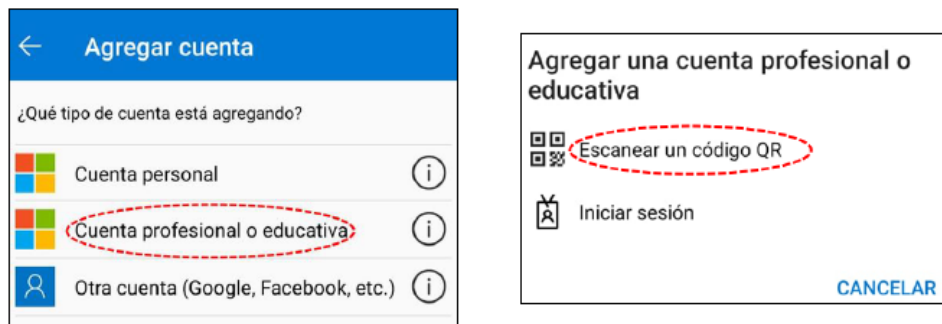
← Agregar cuenta

¿Qué tipo de cuenta está agregando?

Cuenta personal

Cuenta profesional o educativa

Otra cuenta (Google, Facebook, etc.)

Agregar una cuenta profesional o educativa

Escanear un código QR

Iniciar sesión

CANCELAR